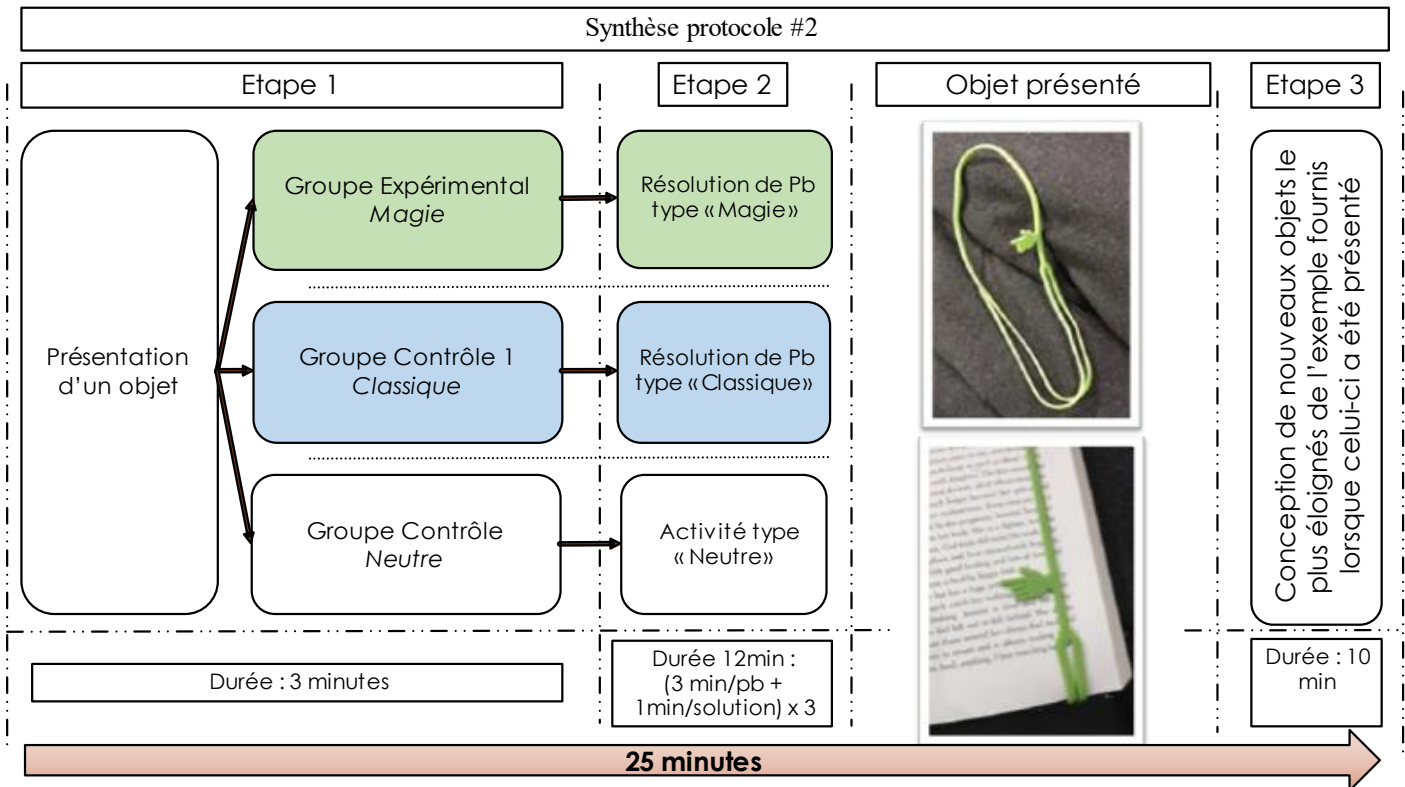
Synthèse protocole #2

Etape 1

Etape 2

Objet présenté

Etape 3

Présentation d'un objet

Groupe Expérimental
*Magie*

Résolution de Pb type «Magie»

Groupe Contrôle 1
*Classique*

Résolution de Pb type «Classique»

Groupe Contrôle
*Neutre*

Activité type « Neutre»

Conception de nouveaux objets le plus éloignés de l'exemple fournis lorsque celui-ci a été présenté

Durée : 3 minutes

Durée 12min : (3 min/pb + 1min/solution) x 3

Durée : 10 min

25 minutes